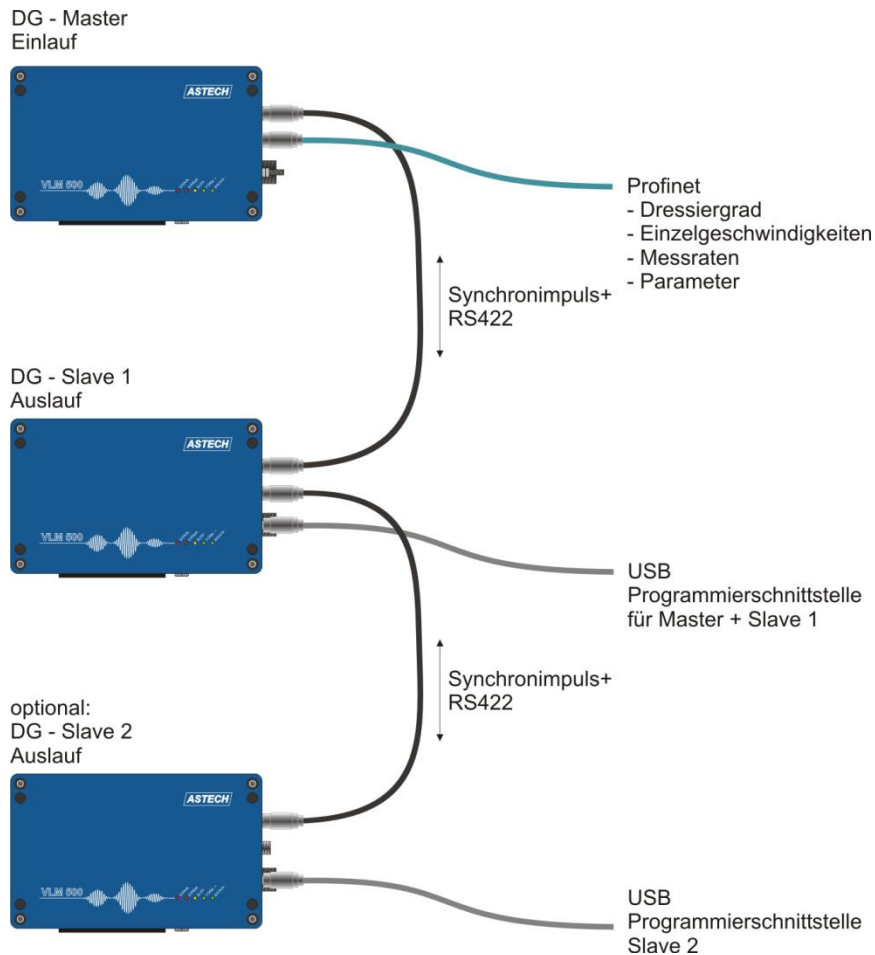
DG - Master
Einlauf

ASTECH

VLM 500

Profinet
- Dressiergrad
- Einzelgeschwindigkeiten
- Messraten
- Parameter

Synchronimpuls+
RS422

DG - Slave 1
Auslauf

ASTECH

VLM 500

USB
Programmierschnittstelle
für Master + Slave 1

Synchronimpuls+
RS422

optional:
DG - Slave 2
Auslauf

ASTECH

VLM 500

USB
Programmierschnittstelle
Slave 2